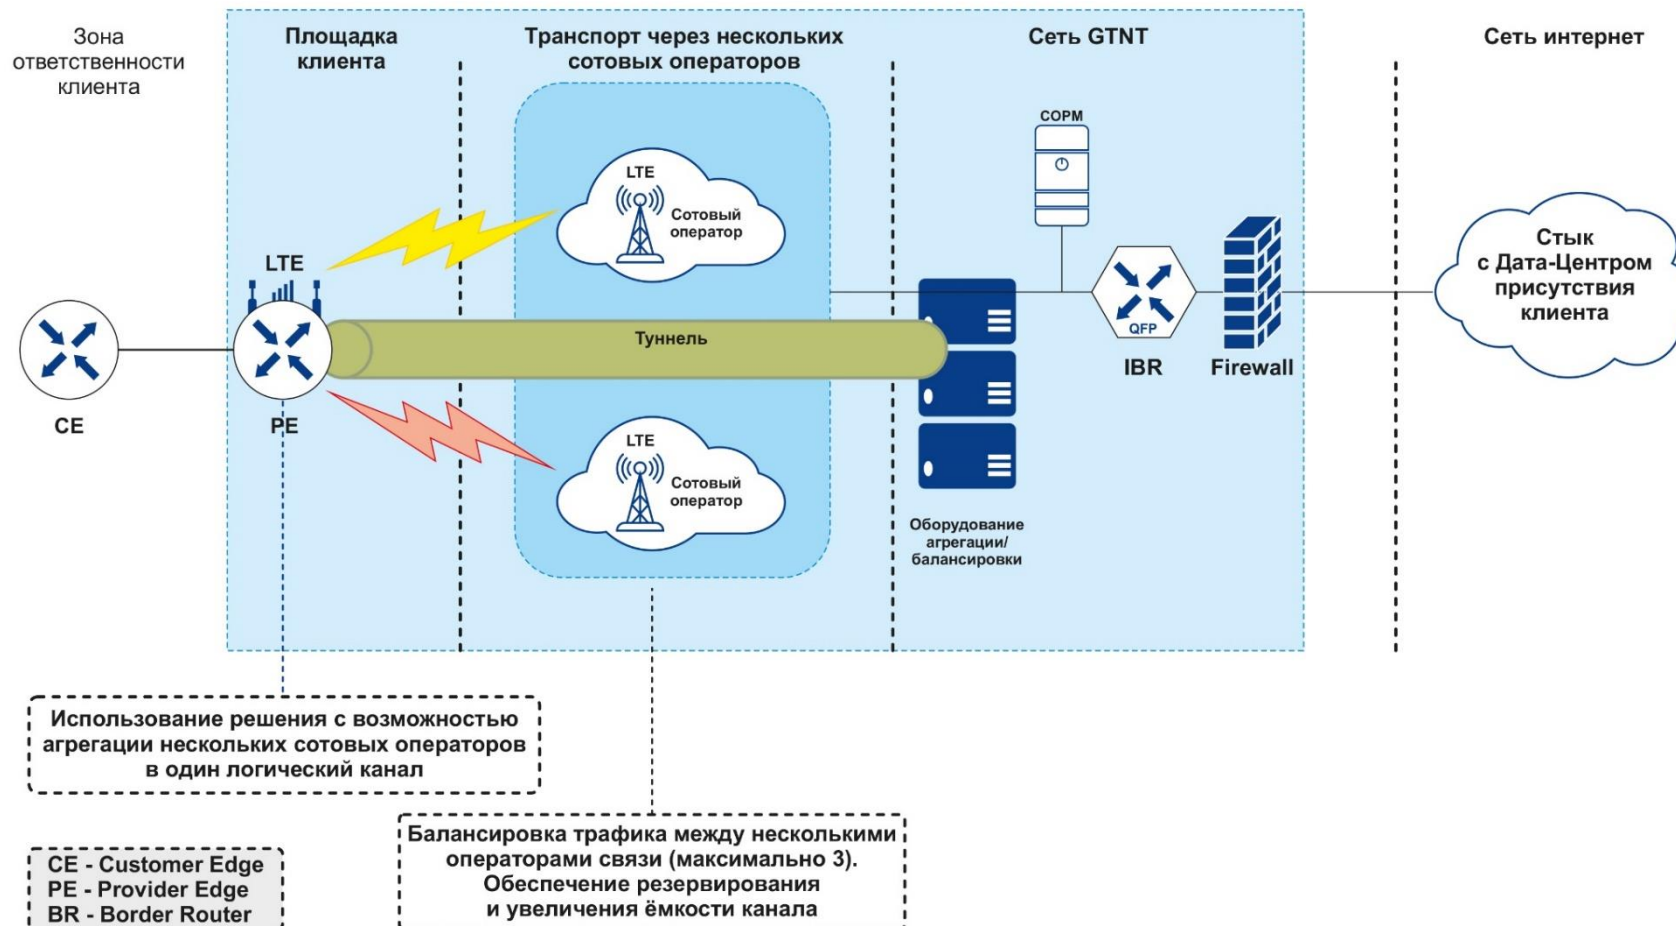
Зона ответственности клиента

Площадка клиента

Транспорт через нескольких сотовых операторов

Сеть GTNT

Сеть интернет

СОРМ

LTE
Сотовый оператор

LTE

Туннель

CE

PE

LTE
Сотовый оператор

QFP

IBR

Firewall

Стык с Дата-Центром присутствия клиента

Оборудование агрегации/ балансировки

Использование решения с возможностью агрегации нескольких сотовых операторов в один логический канал

CE - Customer Edge
PE - Provider Edge
BR - Border Router

Балансировка трафика между несколькими операторами связи (максимально 3). Обеспечение резервирования и увеличения ёмкости канала